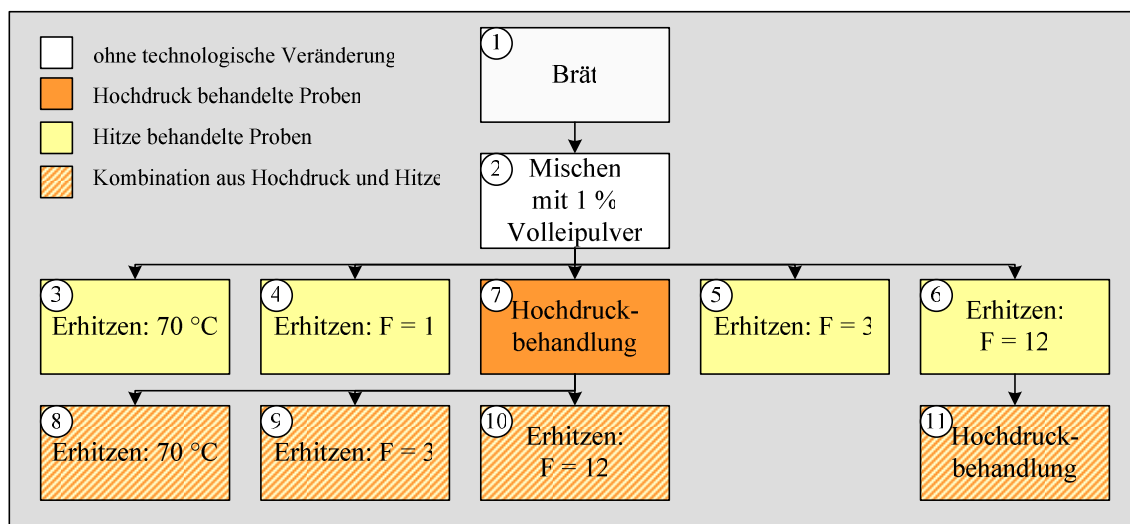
ohne technologische Veränderung
Hochdruck behandelte Proben
Hitze behandelte Proben
Kombination aus Hochdruck und Hitze

1 Brät

2 Mischen mit 1 % Volleipulver

3 Erhitzen: 70 °C

4 Erhitzen: F = 1

7 Hochdruckbehandlung

5 Erhitzen: F = 3

6 Erhitzen: F = 12

8 Erhitzen: 70 °C

9 Erhitzen: F = 3

10 Erhitzen: F = 12

11 Hochdruckbehandlung